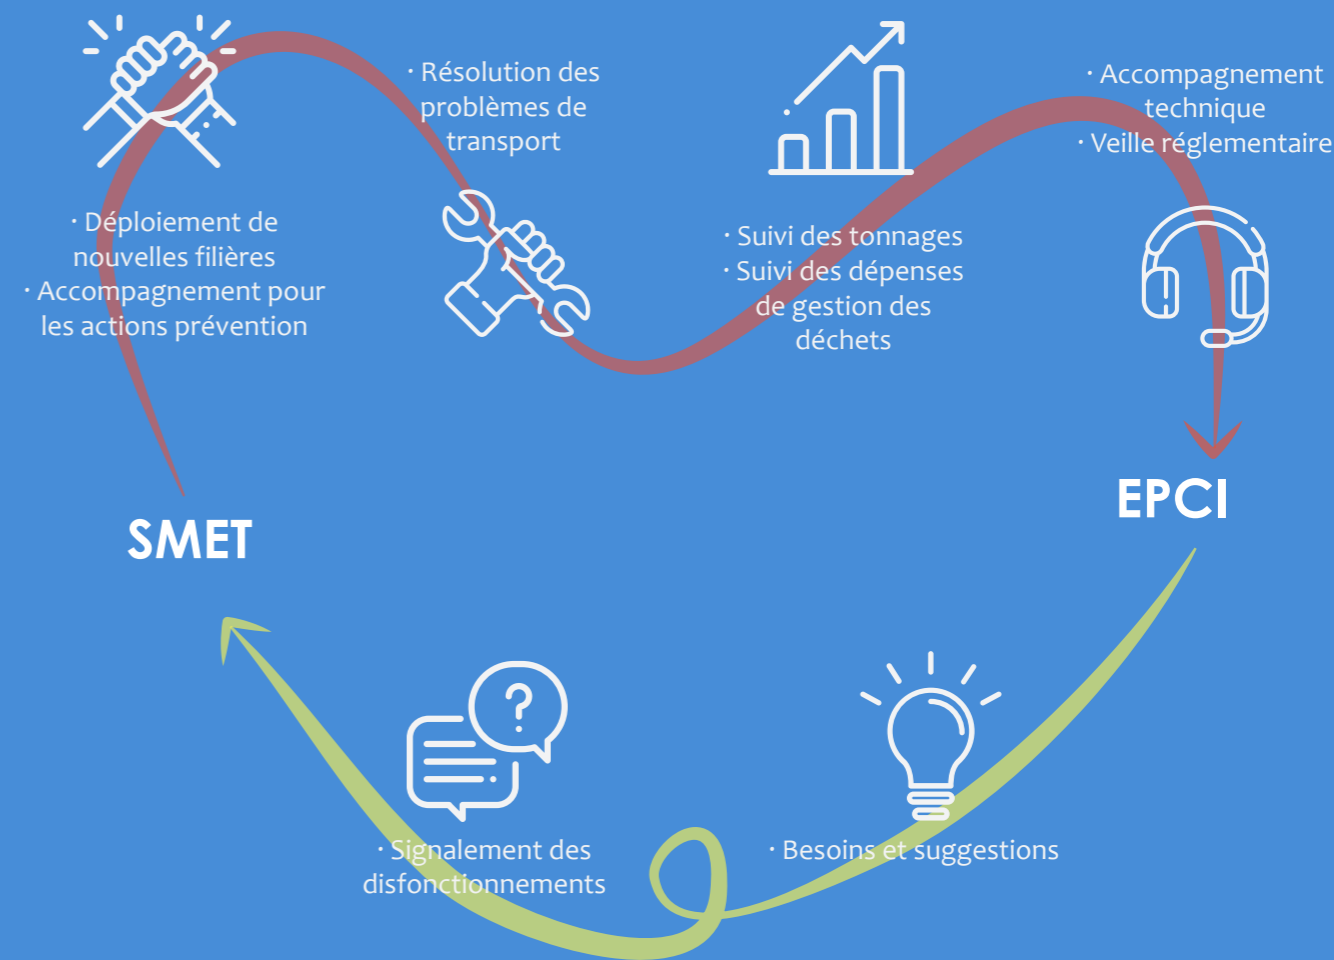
· Résolution des problèmes de transport

· Accompagnement technique
· Veille réglementaire

· Déploiement de nouvelles filières
· Accompagnement pour les actions prévention

· Suivi des tonnages
· Suivi des dépenses de gestion des déchets

SMET

EPCI

· Signalement des disfonctionnements

· Besoins et suggestions